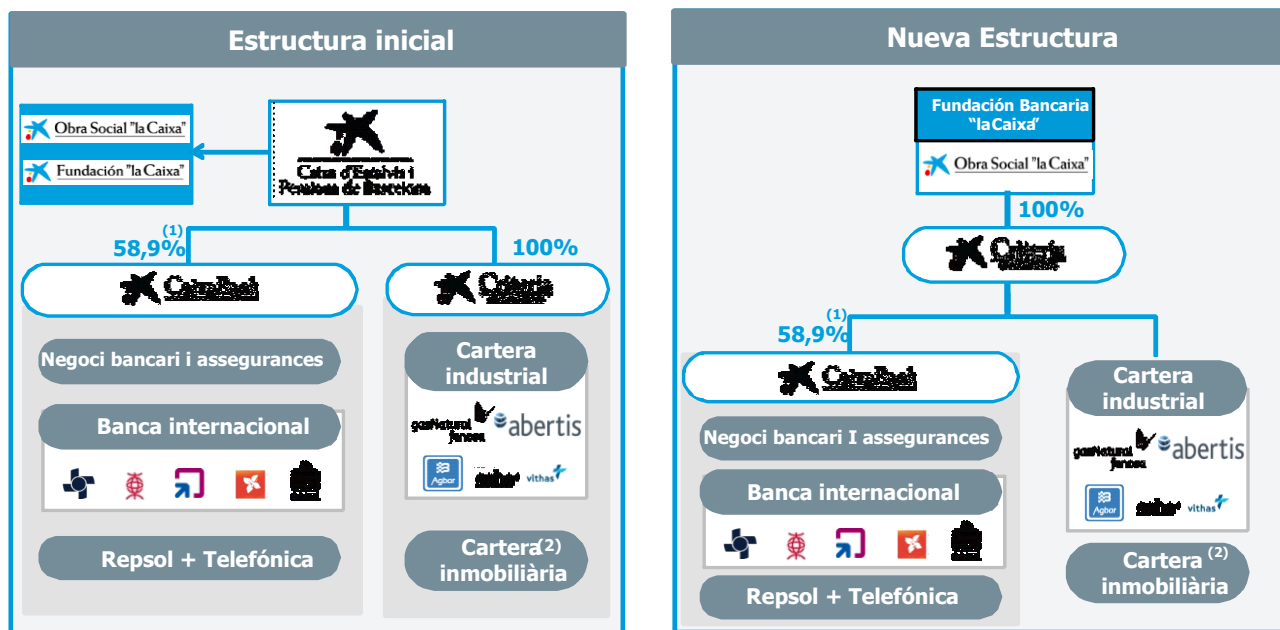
Estructura inicial

Obra Social "la Caixa"

Fundación "la Caixa"

Caixa d'Estalvis i Pensions de Barcelona

(1)
58,9%

100%

CaixaBank

Criteria

Negoci bancari i assegurances

Banca internacional

Repsol + Telefónica

Cartera industrial

gasNatural fenosa

abertis

Agbar

saba

vithas

Cartera (2) inmobiliària

Nueva Estructura

Fundación Bancaria "laCaixa"

Obra Social "la Caixa"

100%

Criteria

(1)
58,9%

CaixaBank

Negoci bancari I assegurances

Banca internacional

Repsol + Telefónica

Cartera industrial

gasNatural fenosa

abertis

Agbar

saba

vithas

Cartera (2) inmobiliària